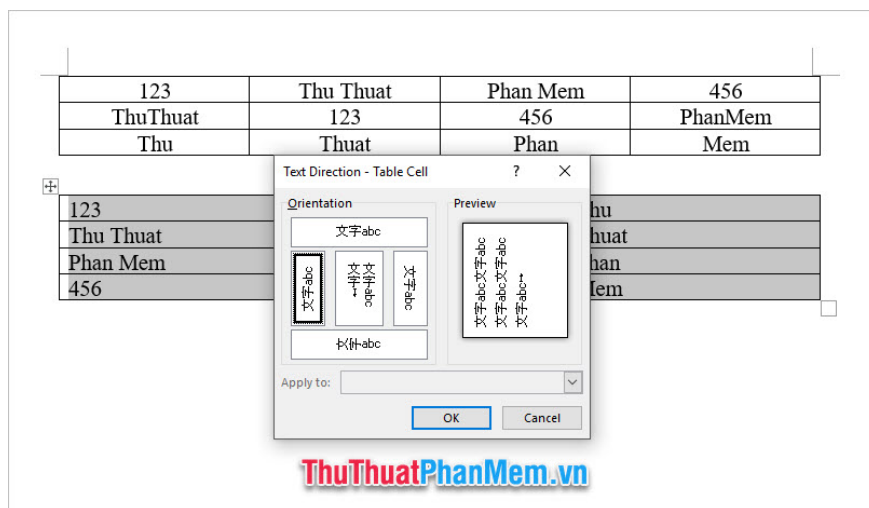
| 123 | Thu Thuat | Phan Mem | 456 |
|---|---|---|---|
| ThuThuat | 123 | 456 | PhanMem |
| Thu | Thuat | Phan | Mem |

| 123 | hu |
|---|---|
| Thu Thuat | huat |
| Phan Mem | han |
| 456 | Mem |

Text Direction - Table Cell ? ✕

Orientation

文字abc

文字abc

文字abc

文字abc

文字abc

Preview

文字abc文字abc 文字abc文字abc 文字abc

Apply to:

OK Cancel

ThuThuatPhanMem.vn